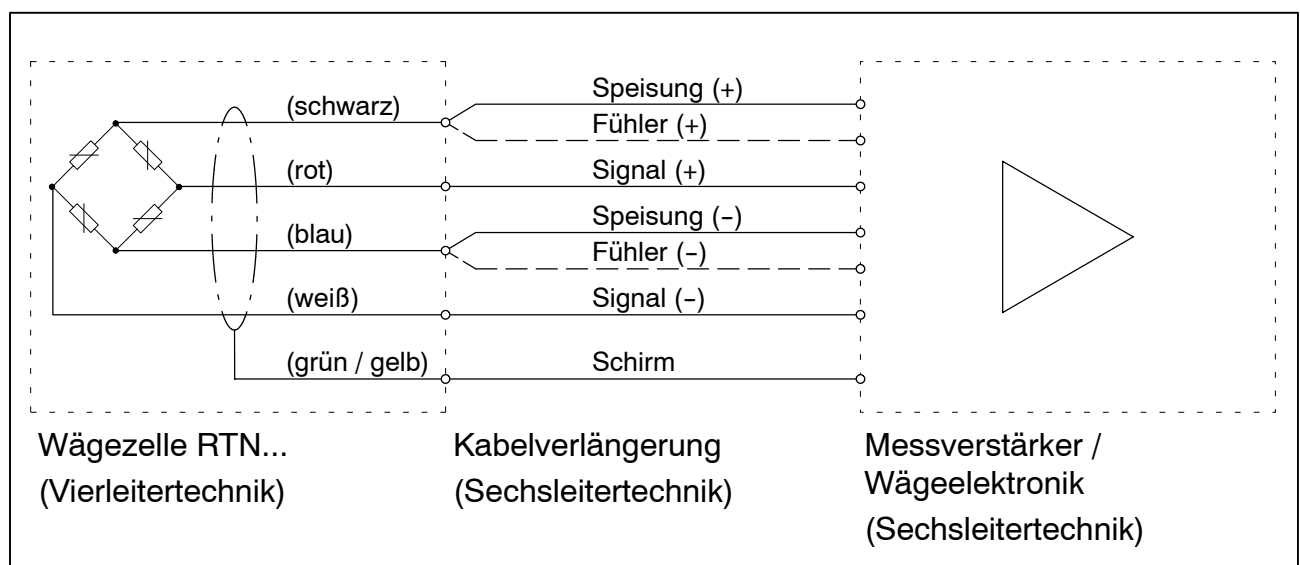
(schwarz)
(rot)
(blau)
(weiß)
(grün / gelb)

Speisung (+)
Fühler (+)
Signal (+)
Speisung (–)
Fühler (–)
Signal (–)
Schirm

Wägezelle RTN...
(Vierleitertechnik)

Kabelverlängerung
(Sechsleitertechnik)

Messverstärker / Wägeelektronik
(Sechsleitertechnik)